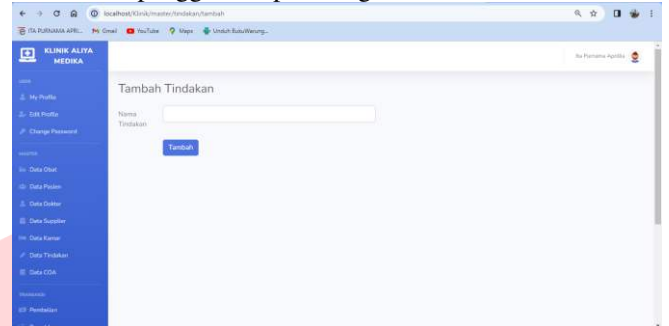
localhost/Klinik/master/tindakan/tambah

ITA PURNAMA APRI... Gmail YouTube Maps Unduh BukuWarung...

KLINIK ALIYA MEDIKA

Ita Purnama Aprilia

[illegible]

My Profile

Edit Profile

Change Password

MASTER

Data Obat

Data Pasien

Data Dokter

Data Supplier

Data Kamar

Data Tindakan

Data COA

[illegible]

Pembelian

Tambah Tindakan

Nama Tindakan

Tambah